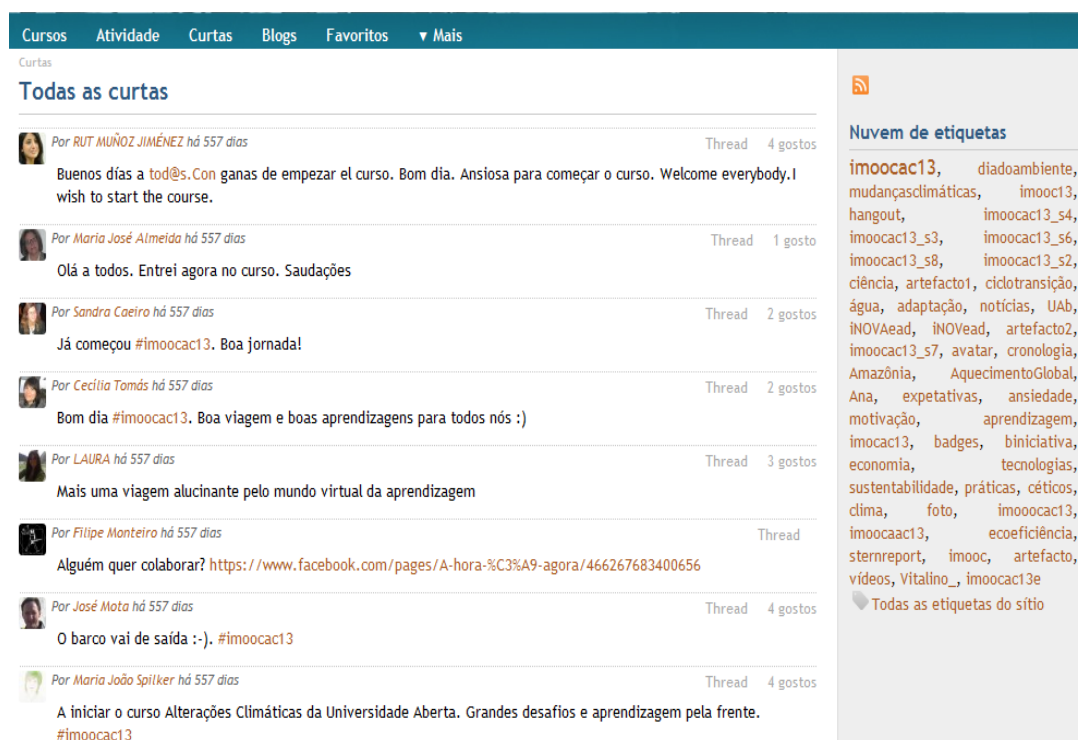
Cursos Atividade Curtas Blogs Favoritos ▾ Mais

Curtas

Todas as curtas

Por RUT MUÑOZ JIMÉNEZ há 557 dias Thread 4 gostos

Buenos días a tod@s.Con ganas de empezar el curso. Bom dia. Ansiosa para começar o curso. Welcome everybody.I wish to start the course.

Por Maria José Almeida há 557 dias Thread 1 gosto

Olá a todos. Entrei agora no curso. Saudações

Por Sandra Caeiro há 557 dias Thread 2 gostos

Já começou #imoocac13. Boa jornada!

Por Cecília Tomás há 557 dias Thread 2 gostos

Bom dia #imoocac13. Boa viagem e boas aprendizagens para todos nós :)

Por LAURA há 557 dias Thread 3 gostos

Mais uma viagem alucinante pelo mundo virtual da aprendizagem

Por Filipe Monteiro há 557 dias Thread

Alguém quer colaborar? https://www.facebook.com/pages/A-hora-%C3%A9-agora/466267683400656

Por José Mota há 557 dias Thread 4 gostos

O barco vai de saída :-). #imoocac13

Por Maria João Spilker há 557 dias Thread 4 gostos

A iniciar o curso Alterações Climáticas da Universidade Aberta. Grandes desafios e aprendizagem pela frente. #imoocac13

Nuvem de etiquetas

imoocac13, diadoambiente, mudançasclimáticas, imooc13, hangout, imoocac13_s4, imoocac13_s3, imoocac13_s6, imoocac13_s8, imoocac13_s2, ciência, artefacto1, ciclotransição, água, adaptação, notícias, UAb, iNOVAead, iNOVead, artefacto2, imoocac13_s7, avatar, cronologia, Amazônia, AquecimentoGlobal, Ana, expetativas, ansiedade, motivação, aprendizagem, imocac13, badges, biniciativa, economia, tecnologias, sustentabilidade, práticas, céticos, clima, foto, imooocac13, imooaac13, ecoeficiência, sternreport, imooc, artefacto, vídeos, Vitalino_, imoocac13e

Todas as etiquetas do sítio